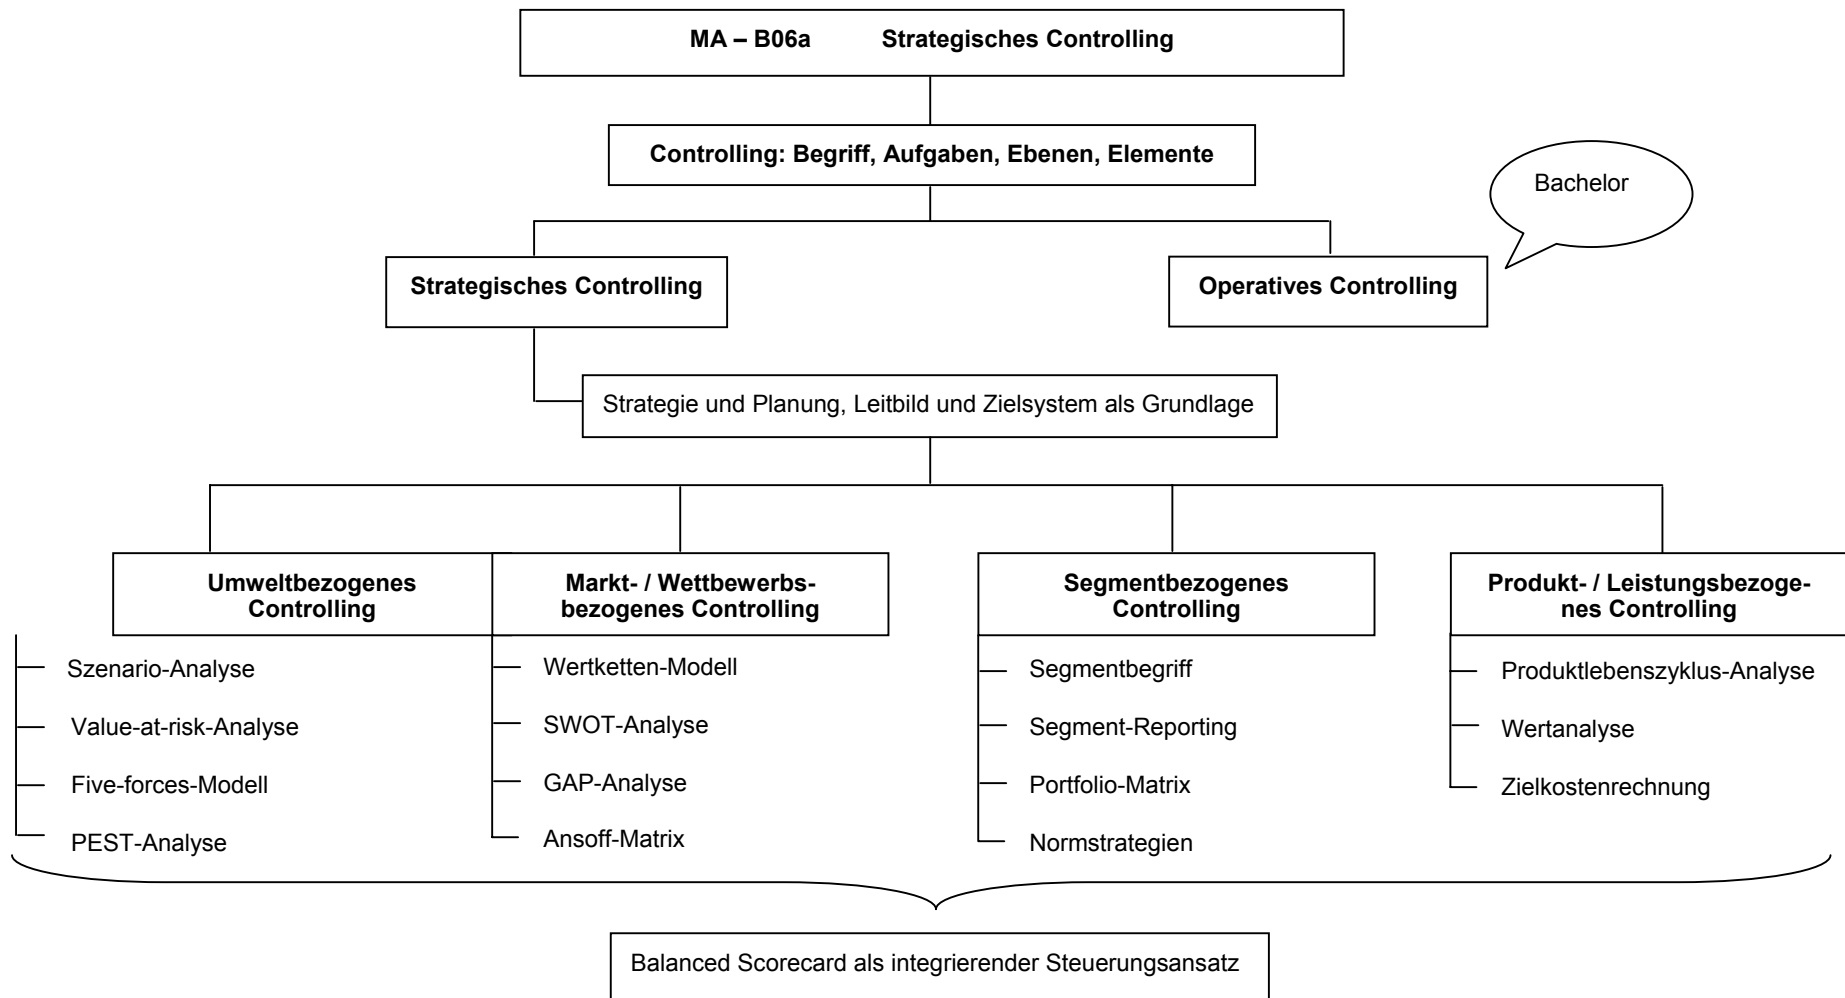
MA – B06a Strategisches Controlling

Controlling: Begriff, Aufgaben, Ebenen, Elemente

Bachelor

Strategisches Controlling

Operatives Controlling

Strategie und Planung, Leitbild und Zielsystem als Grundlage

Umweltbezogenes Controlling

Szenario-Analyse
Value-at-risk-Analyse
Five-forces-Modell
PEST-Analyse

Markt- / Wettbewerbsbezogenes Controlling

Wertketten-Modell
SWOT-Analyse
GAP-Analyse
Ansoff-Matrix

Segmentbezogenes Controlling

Segmentbegriff
Segment-Reporting
Portfolio-Matrix
Normstrategien

Produkt- / Leistungsbezogenes Controlling

Produktlebenszyklus-Analyse
Wertanalyse
Zielkostenrechnung

Balanced Scorecard als integrierender Steuerungsansatz